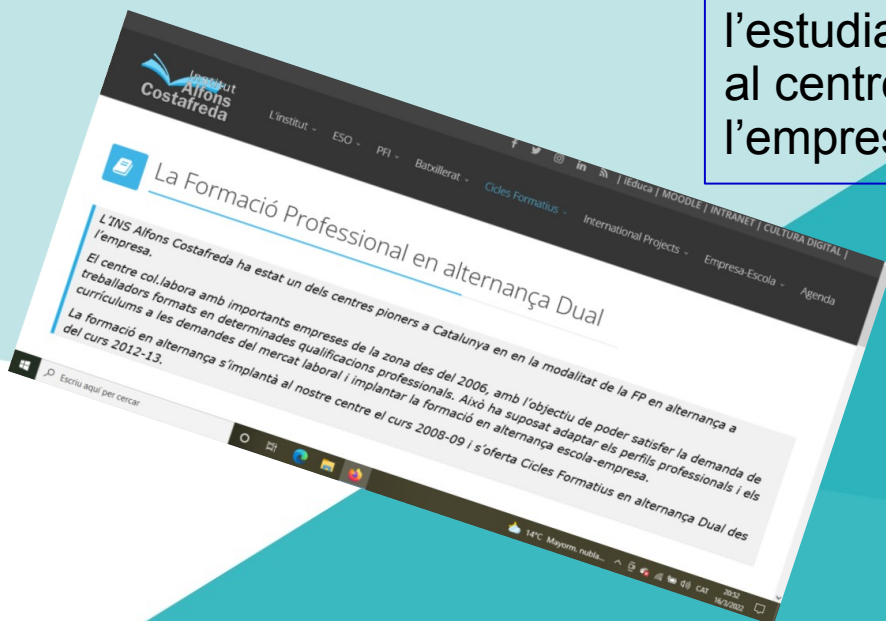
l'estudia
al centr
l'empres

Institut Alfons Costafreda

L'institut ESO PFI Batxillerat Cicles Formatius International Projects Empresa-Escola Agenda

| iEduca | MOODLE | INTRANET | CULTURA DIGITAL |

La Formació Professional en alternança Dual

L'INS Alfons Costafreda ha estat un dels centres pioners a Catalunya en en la modalitat de la FP en alternança a l'empresa.

El centre col.labora amb importants empreses de la zona des del 2006, amb l'objectiu de poder satisfer la demanda de treballadors formats en determinades qualificacions professionals. Això ha suposat adaptar els perfils professionals i els currículums a les demandes del mercat laboral i implantar la formació en alternança escola-empresa.

La formació en alternança s'implantà al nostre centre el curs 2008-09 i s'oferta Cicles Formatius en alternança Dual des del curs 2012-13.

Escriu aquí per cercar

14°C Mayorm. nubla... CAT 20:52 16/3/2022